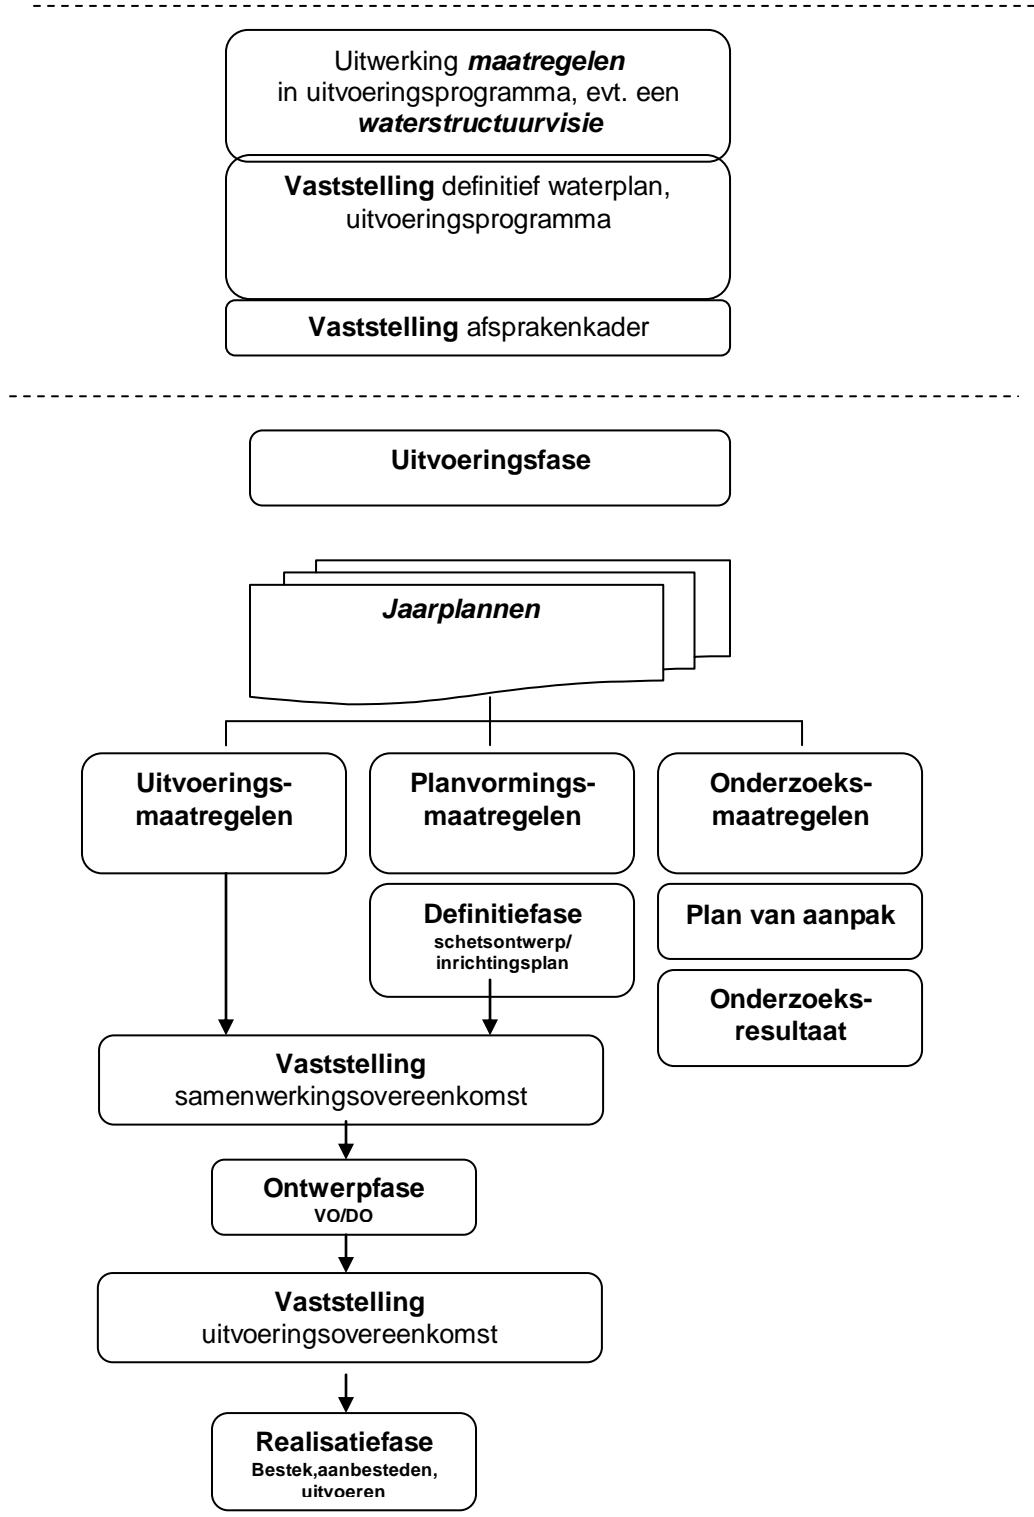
Uitwerking ***maatregelen*** in uitvoeringsprogramma, evt. een ***waterstructuurvisie***

**Vaststelling** definitief waterplan, uitvoeringsprogramma

**Vaststelling** afsprakenkader

**Uitvoeringsfase**

***Jaarplannen***

**Uitvoeringsmaatregelen**

**Planvormingsmaatregelen**

**Onderzoeksmaatregelen**

**Definitiefase**
**schetsontwerp/ inrichtingsplan**

**Plan van aanpak**

**Onderzoeksresultaat**

**Vaststelling**
samenwerkingsovereenkomst

**Ontwerpfase**
**VO/DO**

**Vaststelling**
uitvoeringsovereenkomst

**Realisatiefase**
**Bestek,aanbesteden, uitvoeren**